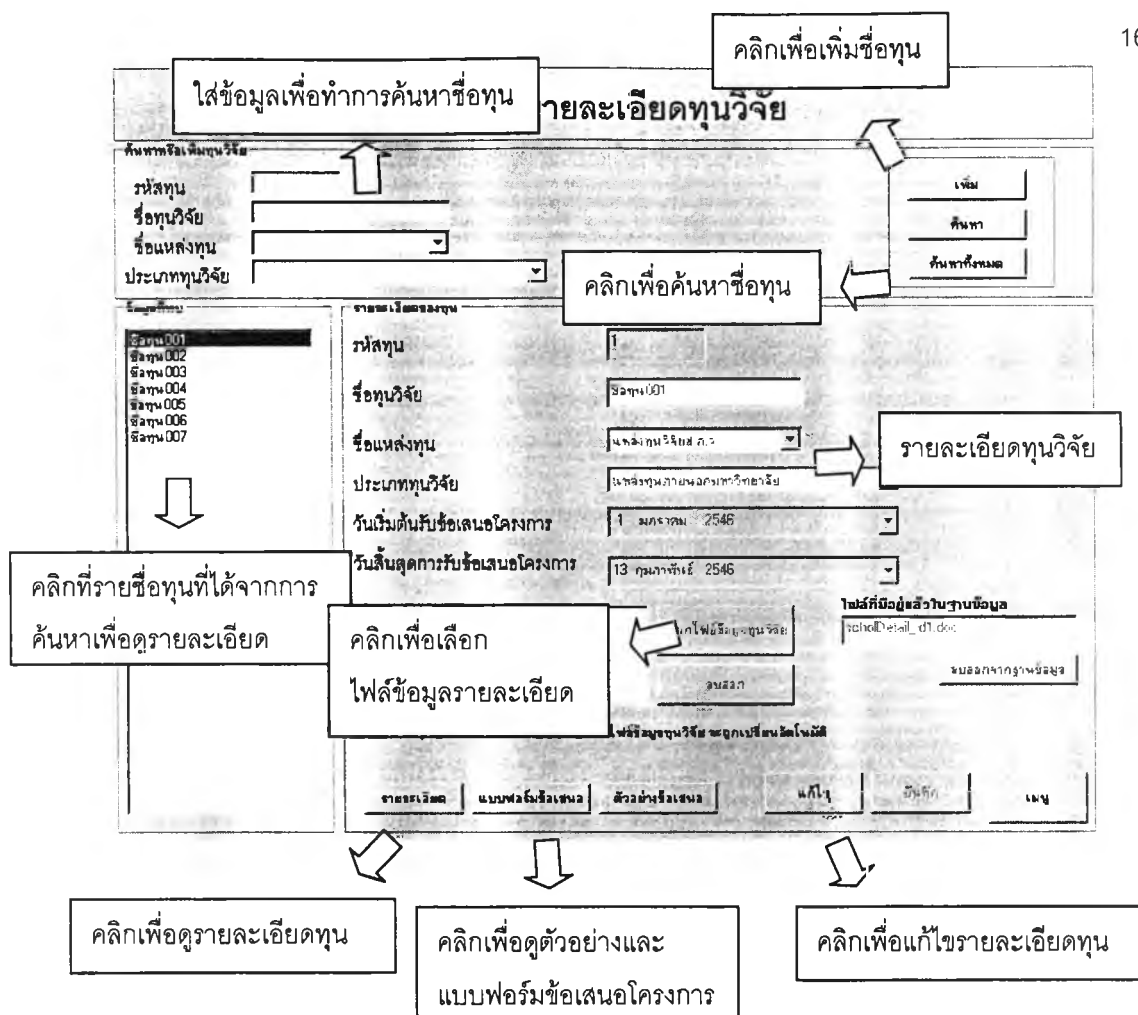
16

คลิกเพื่อเพิ่มชื่อทุน

ใส่ข้อมูลเพื่อทำการค้นหาชื่อทุน

รายละเอียดทุนวิจัย

ค้นหาหรือเพิ่มทุนวิจัย

รหัสทุน

ชื่อทุนวิจัย

ชื่อแหล่งทุน

ประเภททุนวิจัย

เพิ่ม

ค้นหา

ค้นหาทั้งหมด

คลิกเพื่อค้นหาชื่อทุน

รายชื่อทุน

ชื่อทุน001
ชื่อทุน002
ชื่อทุน003
ชื่อทุน004
ชื่อทุน005
ชื่อทุน006
ชื่อทุน007

รายละเอียดของทุน

รหัสทุน 1

ชื่อทุนวิจัย ชื่อทุน001

ชื่อแหล่งทุน แหล่งทุนวิจัย ส.ก.ว

รายละเอียดทุนวิจัย

ประเภททุนวิจัย แหล่งทุนภายนอกมหาวิทยาลัย

วันเริ่มต้นรับข้อเสนอโครงการ 1 มกราคม 2546

วันสิ้นสุดการรับข้อเสนอโครงการ 13 กุมภาพันธ์ 2546

คลิกที่รายชื่อทุนที่ได้จากการค้นหาเพื่อดูรายละเอียด

ไฟล์ที่มีอยู่แล้วในฐานข้อมูล

scholDetail_d1.doc

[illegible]ไฟล์ข้อมูลทุนวิจัย

ลบออกจากฐานข้อมูล

คลิกเพื่อเลือก ไฟล์ข้อมูลรายละเอียด

ลบล้าง

ไฟล์ข้อมูลทุนวิจัย จะถูกเปลี่ยนชื่อโนมัติ

รายละเอียด

แบบฟอร์มข้อเสนอ

ตัวอย่างข้อเสนอ

แก้ไข

บันทึก

เมนู

คลิกเพื่อดูรายละเอียดทุน

คลิกเพื่อดูตัวอย่างและแบบฟอร์มข้อเสนอโครงการ

คลิกเพื่อแก้ไขรายละเอียดทุน